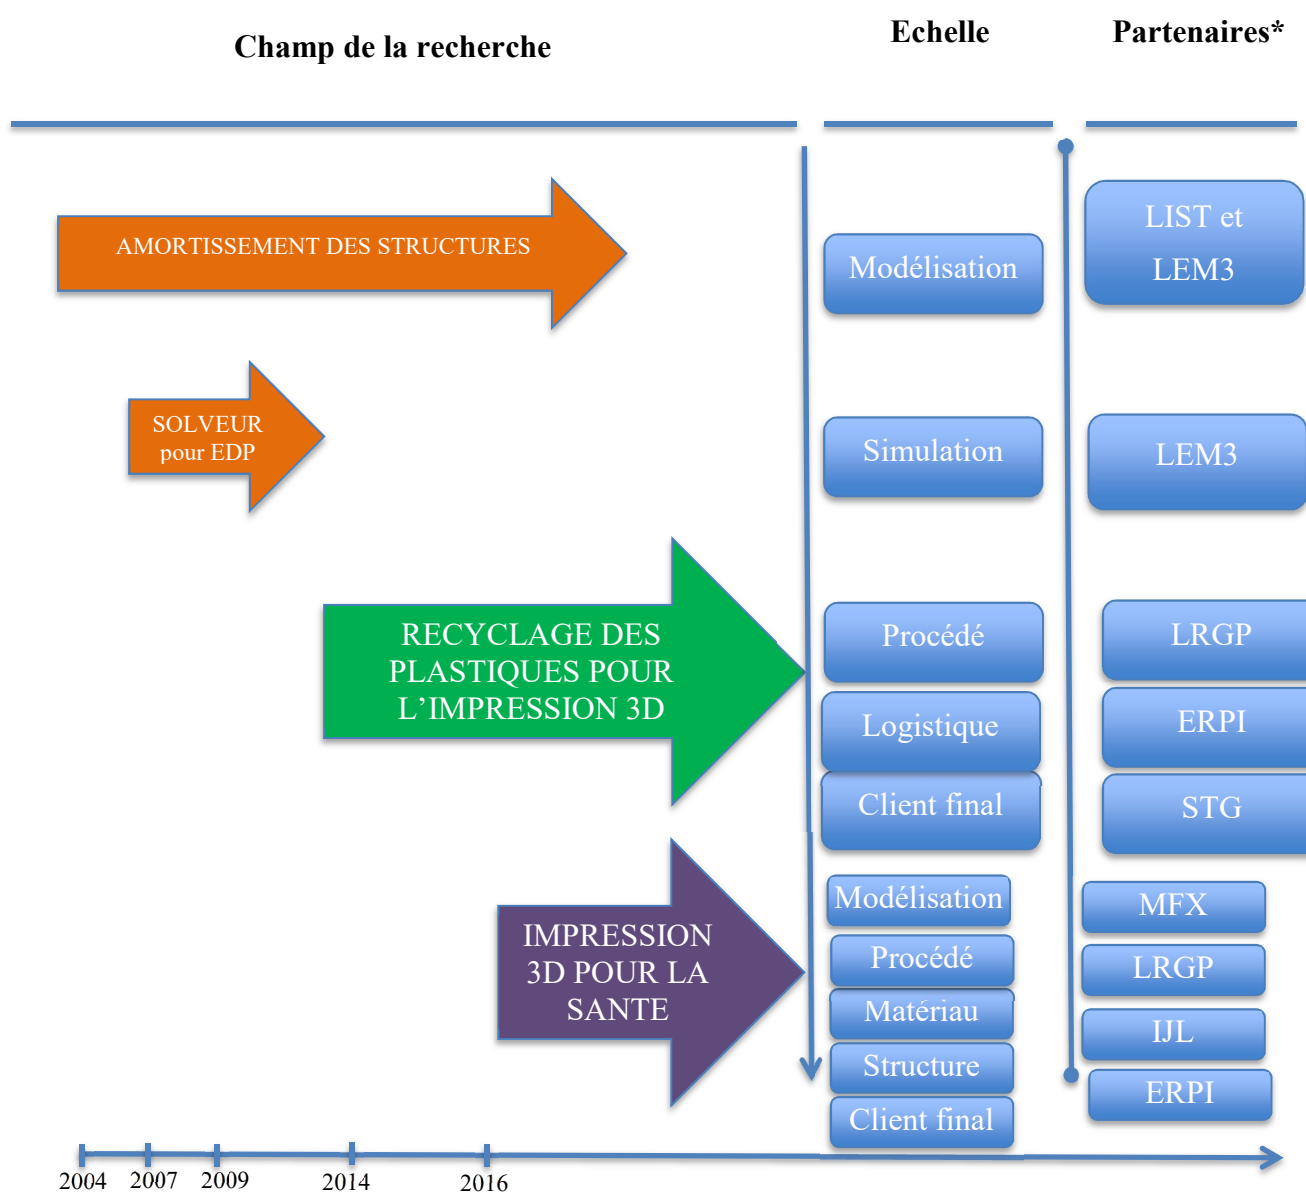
Champ de la recherche

Echelle

Partenaires*

AMORTISSEMENT DES STRUCTURES

Modélisation

LIST et LEM3

SOLVEUR pour EDP

Simulation

LEM3

RECYCLAGE DES PLASTIQUES POUR L'IMPRESSION 3D

Procédé

Logistique

Client final

LRGP

ERPI

STG

IMPRESSION 3D POUR LA SANTE

Modélisation

Procédé

Matériau

Structure

Client final

MFX

LRGP

IJL

ERPI

2004 2007 2009 2014 2016